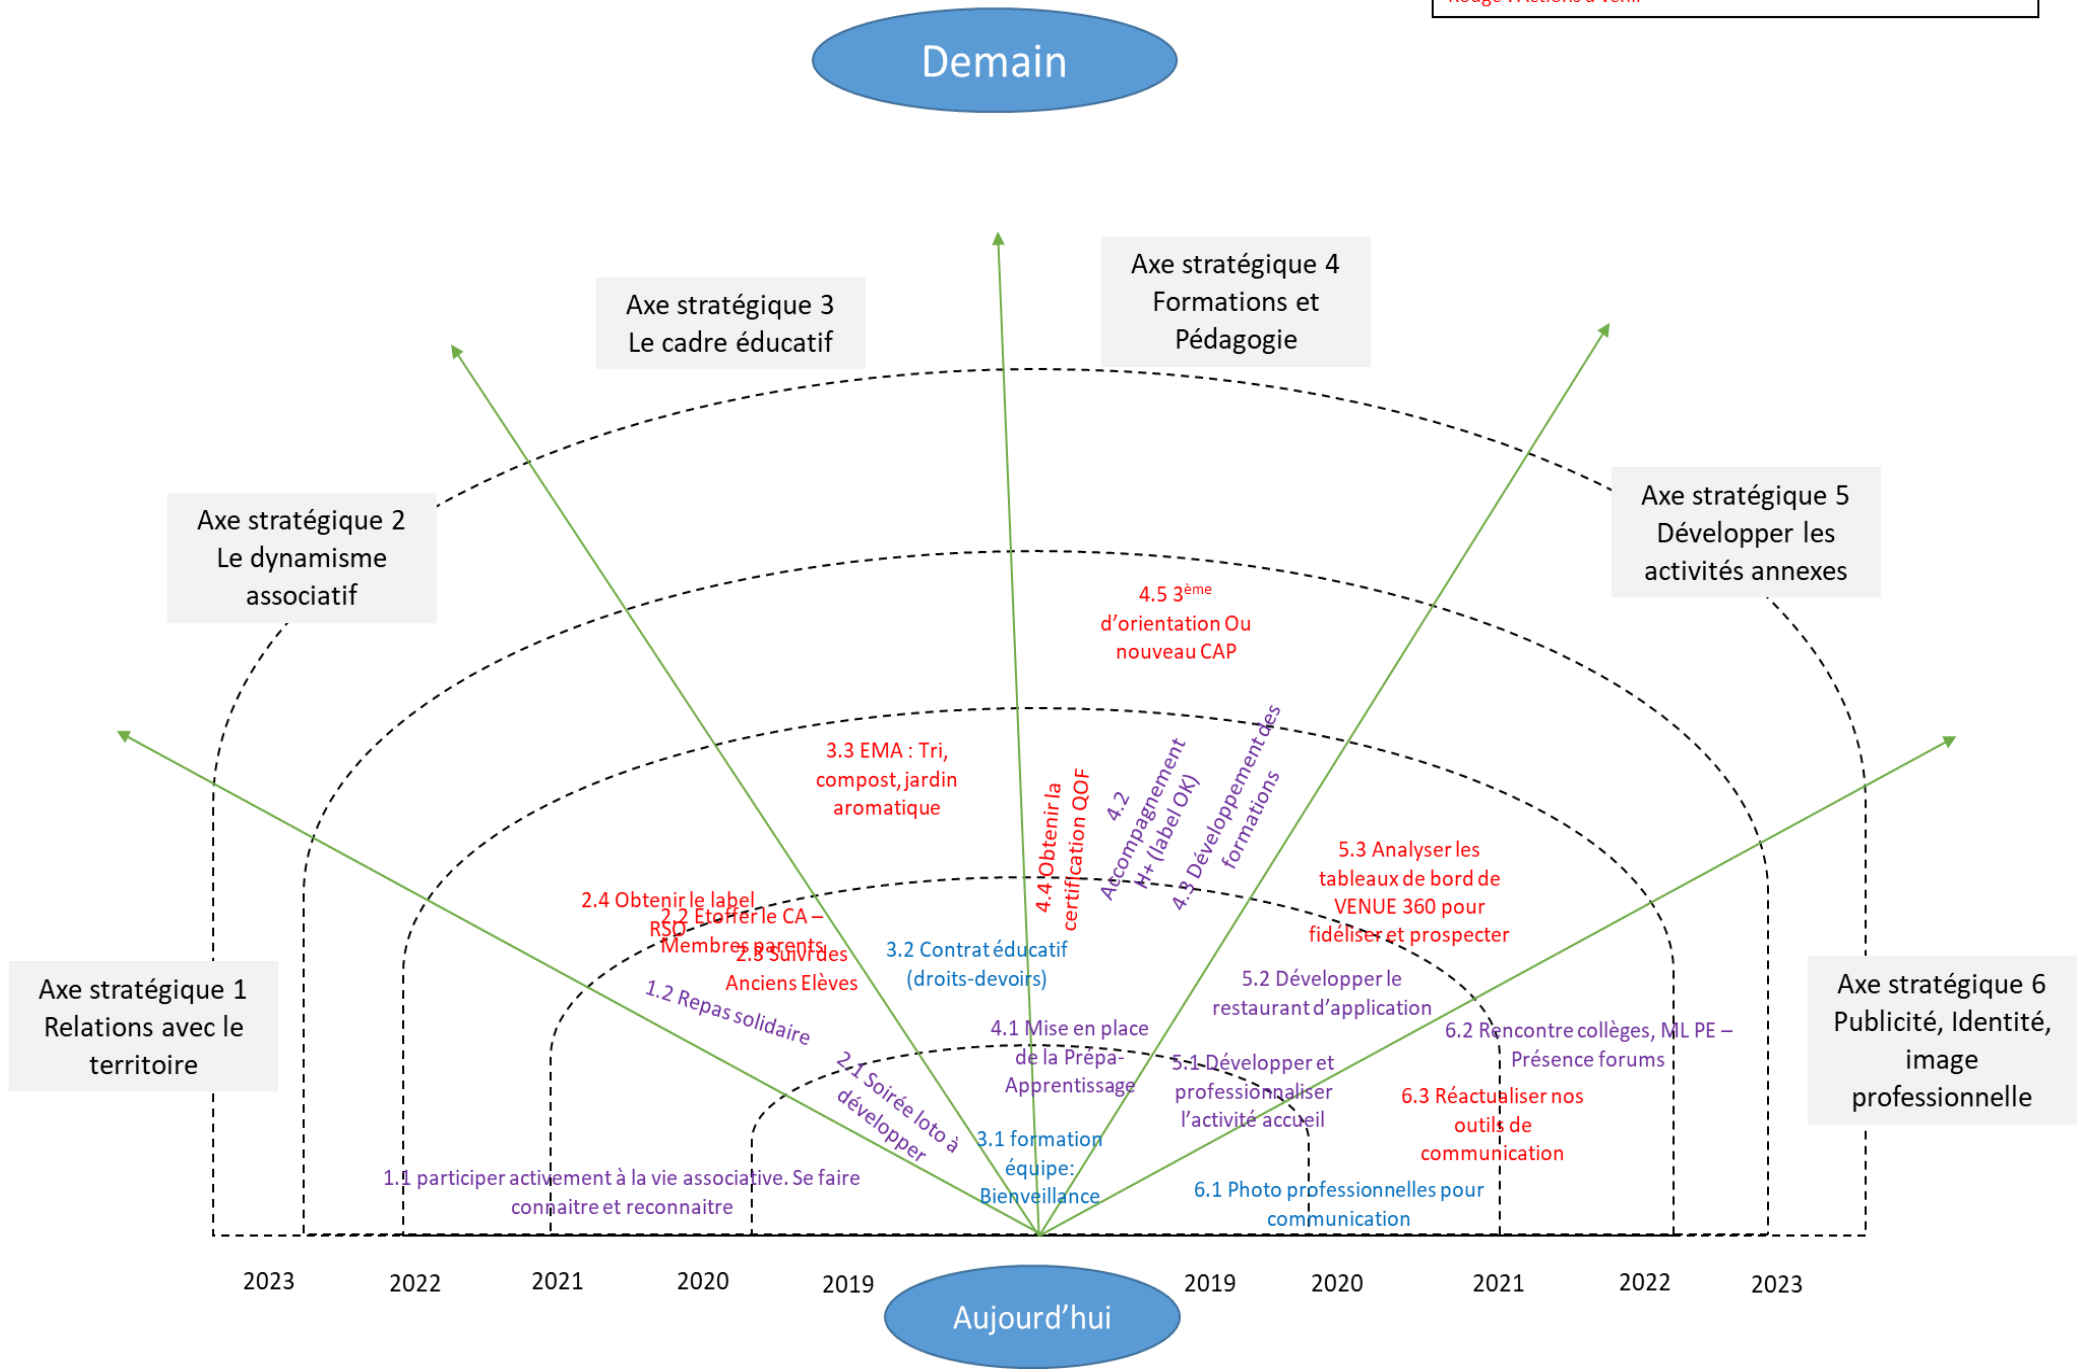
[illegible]

Demain

Axe stratégique 3
Le cadre éducatif

Axe stratégique 4
Formations et Pédagogie

Axe stratégique 2
Le dynamisme associatif

Axe stratégique 5
Développer les activités annexes

Axe stratégique 1
Relations avec le territoire

Axe stratégique 6
Publicité, Identité, image professionnelle

4.5 $3^{ème}$ d'orientation Ou nouveau CAP

3.3 EMA : Tri, compost, jardin aromatique

4.4 Obtenir la certification QOF

4.2 Accompagnement H+ (label OK)

4.3 Développement des formations

5.3 Analyser les tableaux de bord de VENUE 360 pour fidéliser et prospecter

2.4 Obtenir le label RSD

2.2 Etoffer le CA – Membres parents

2.3 Suivi des Anciens Elèves

3.2 Contrat éducatif (droits-devoirs)

5.2 Développer le restaurant d'application

1.2 Repas solidaire

4.1 Mise en place de la Prépa-Apprentissage

6.2 Rencontre collèges, ML PE – Présence forums

2.1 Soirée loto à développer

5.1 Développer et professionnaliser l'activité accueil

6.3 Réactualiser nos outils de communication

3.1 formation équipe: Bienveillance

1.1 participer activement à la vie associative. Se faire connaitre et reconnaitre

6.1 Photo professionnelles pour communication

2023 2022 2021 2020 2019 2019 2020 2021 2022 2023

Aujourd'hui